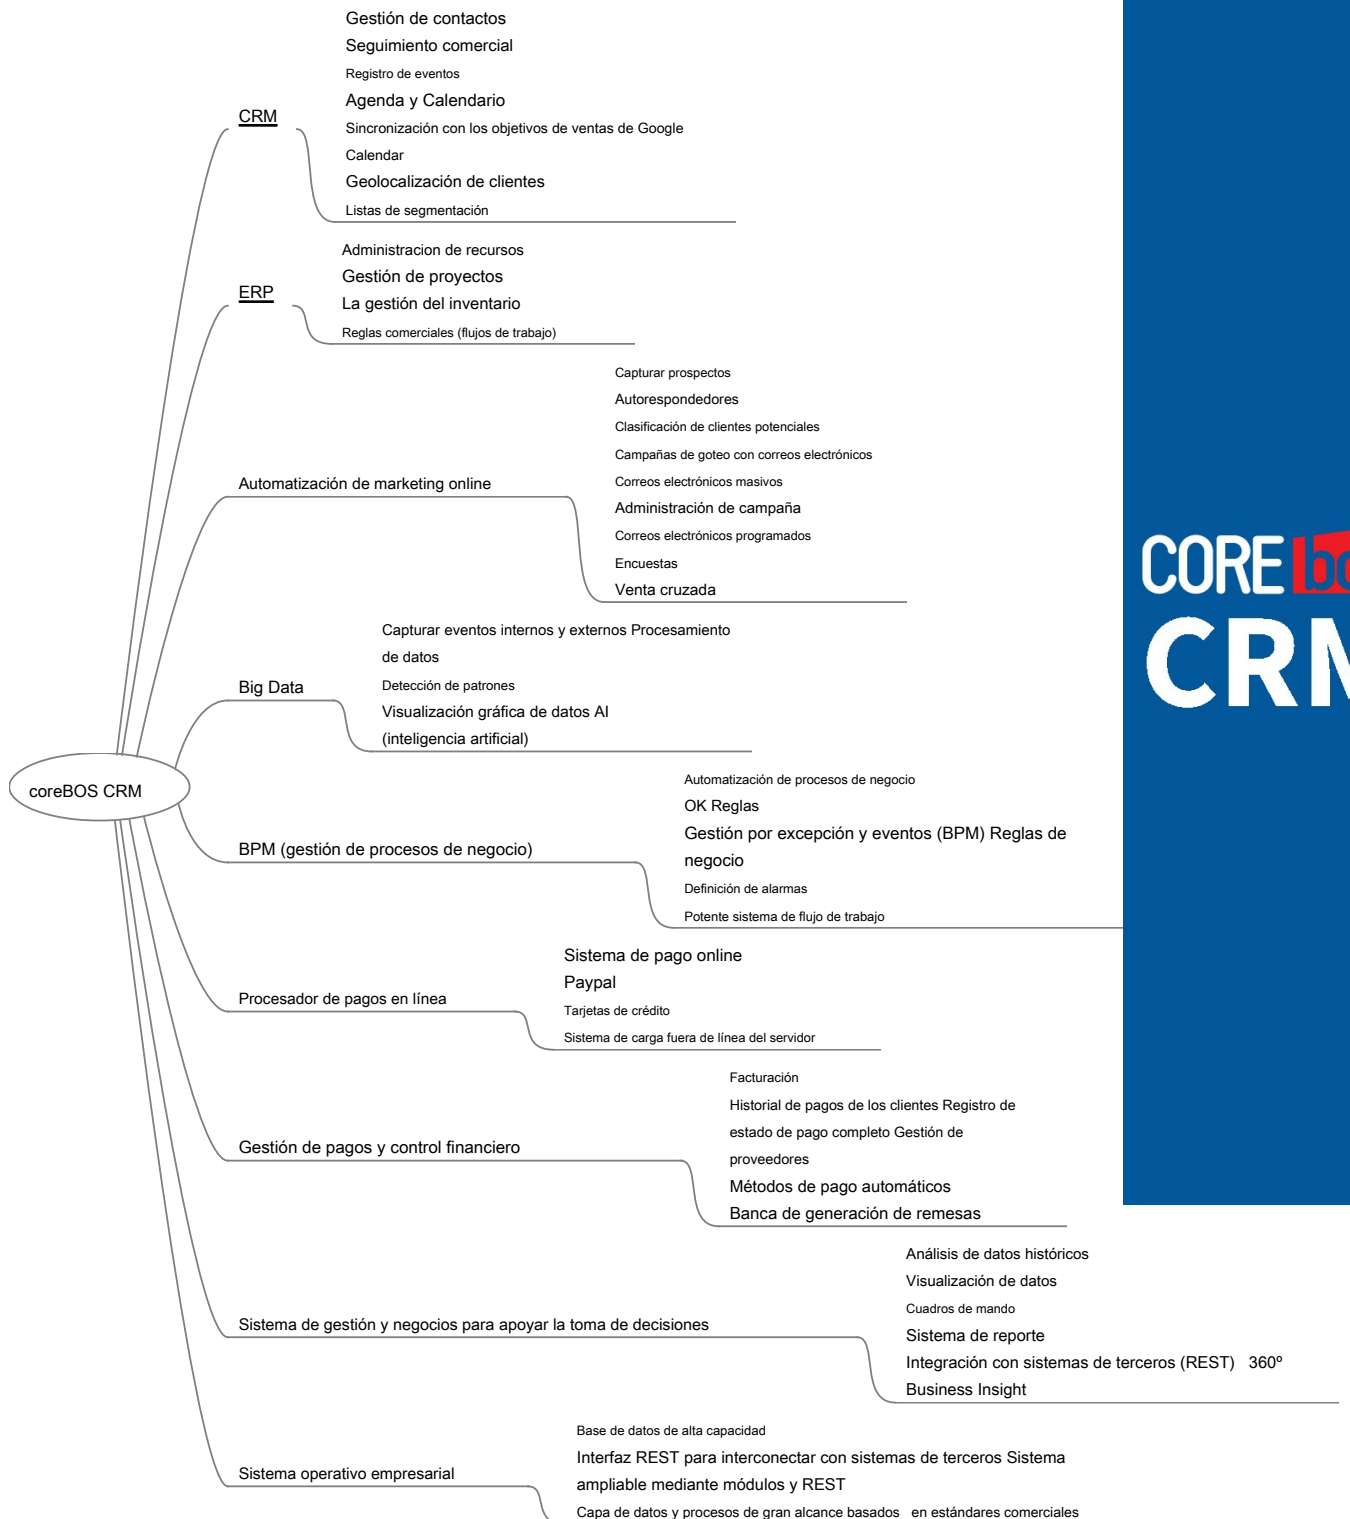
Gestión de contactos
Seguimiento comercial
Registro de eventos
Agenda y Calendario
Sincronización con los objetivos de ventas de Google Calendar
Geolocalización de clientes
Listas de segmentación

CRM

Administracion de recursos
Gestión de proyectos
La gestión del inventario
Reglas comerciales (flujos de trabajo)

ERP

Capturar prospectos
Autorespondedores
Clasificación de clientes potenciales
Campañas de goteo con correos electrónicos
Correos electrónicos masivos
Administración de campaña
Correos electrónicos programados
Encuestas
Venta cruzada

Automatización de marketing online

CORE bo
CRM

Capturar eventos internos y externos Procesamiento de datos
Detección de patrones
Visualización gráfica de datos AI (inteligencia artificial)

Big Data

coreBOS CRM

Automatización de procesos de negocio
OK Reglas
Gestión por excepción y eventos (BPM) Reglas de negocio
Definición de alarmas
Potente sistema de flujo de trabajo

BPM (gestión de procesos de negocio)

Sistema de pago online
Paypal
Tarjetas de crédito
Sistema de carga fuera de línea del servidor

Procesador de pagos en línea

Facturación
Historial de pagos de los clientes Registro de estado de pago completo Gestión de proveedores
Métodos de pago automáticos
Banca de generación de remesas

Gestión de pagos y control financiero

Análisis de datos históricos
Visualización de datos
Cuadros de mando
Sistema de reporte
Integración con sistemas de terceros (REST) 360º
Business Insight

Sistema de gestión y negocios para apoyar la toma de decisiones

Base de datos de alta capacidad
Interfaz REST para interconectar con sistemas de terceros Sistema ampliable mediante módulos y REST
Capa de datos y procesos de gran alcance basados en estándares comerciales

Sistema operativo empresarial